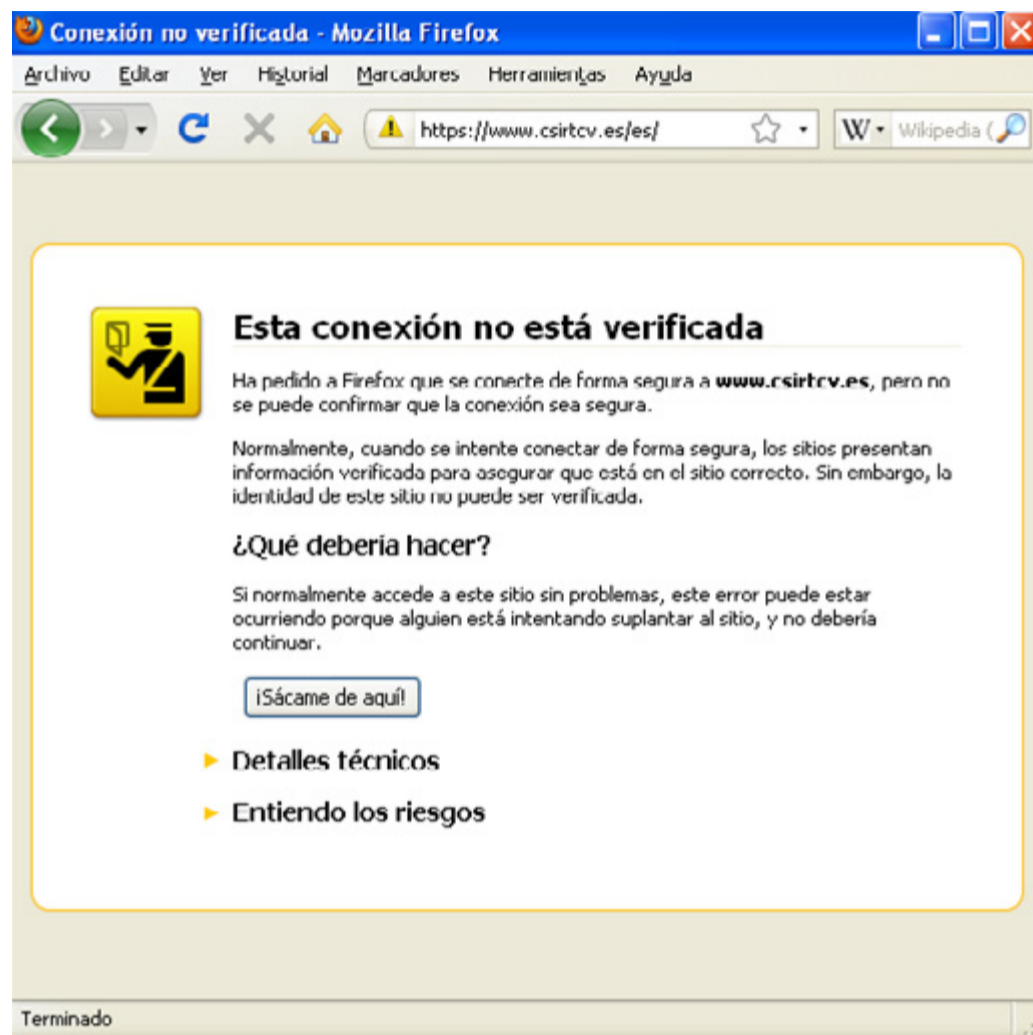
Conexión no verificada - Mozilla Firefox

Archivo Editar Ver Historial Marcadores Herramientas Ayuda

https://www.csirtcv.es/es/

W Wikipedia (

Esta conexión no está verificada

Ha pedido a Firefox que se conecte de forma segura a **www.csirtcv.es**, pero no se puede confirmar que la conexión sea segura.

Normalmente, cuando se intente conectar de forma segura, los sitios presentan información verificada para asegurar que está en el sitio correcto. Sin embargo, la identidad de este sitio no puede ser verificada.

¿Qué deberia hacer?

Si normalmente accede a este sitio sin problemas, este error puede estar ocurriendo porque alguien está intentando suplantar al sitio, y no debería continuar.

¡Sácame de aquí!

Detalles técnicos

Entiendo los riesgos

Terminado